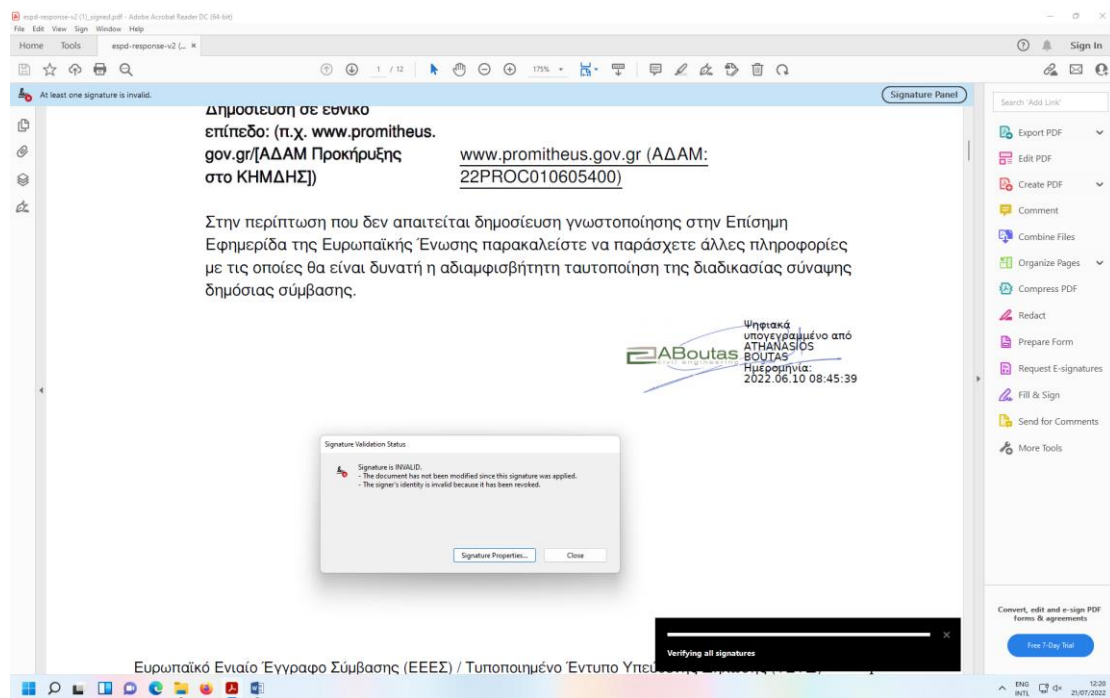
espd-response-v2 (1)_signed.pdf - Adobe Acrobat Reader DC (64-bit)
File Edit View Sign Window Help
Home Tools espd-response-v2 (... ×
Sign In
1 / 12 175%
At least one signature is invalid.
Signature Panel

Δημοσίευση σε εθνικό επίπεδο: (π.χ. www.promitheus.gov.gr/[ΑΔΑΜ Προκήρυξης στο ΚΗΜΔΗΣ])

www.promitheus.gov.gr (ΑΔΑΜ: 22PROC010605400)

Στην περίπτωση που δεν απαιτείται δημοσίευση γνωστοποίησης στην Επίσημη Εφημερίδα της Ευρωπαϊκής Ένωσης παρακαλείστε να παράσχετε άλλες πληροφορίες με τις οποίες θα είναι δυνατή η αδιαμφισβήτητη ταυτοποίηση της διαδικασίας σύναψης δημόσιας σύμβασης.

ABoutas
Ψηφιακά υπογεγραμμένο από ATHANASIOS BOUTAS
Ημερομηνία: 2022.06.10 08:45:39

Signature Validation Status
Signature is INVALID.
- The document has not been modified since this signature was applied.
- The signer's identity is invalid because it has been revoked.
Signature Properties... Close

Verifying all signatures

Ευρωπαϊκό Ενιαίο Έγγραφο Σύμβασης (ΕΕΕΣ) / Τυποποιημένο Έντυπο Υπεύ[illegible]

Search 'Add Link'
Export PDF
Edit PDF
Create PDF
Comment
Combine Files
Organize Pages
Compress PDF
Redact
Prepare Form
Request E-signatures
Fill & Sign
Send for Comments
More Tools

Convert, edit and e-sign PDF forms & agreements
Free 7-Day Trial

ENG INTL 12:20 21/07/2022